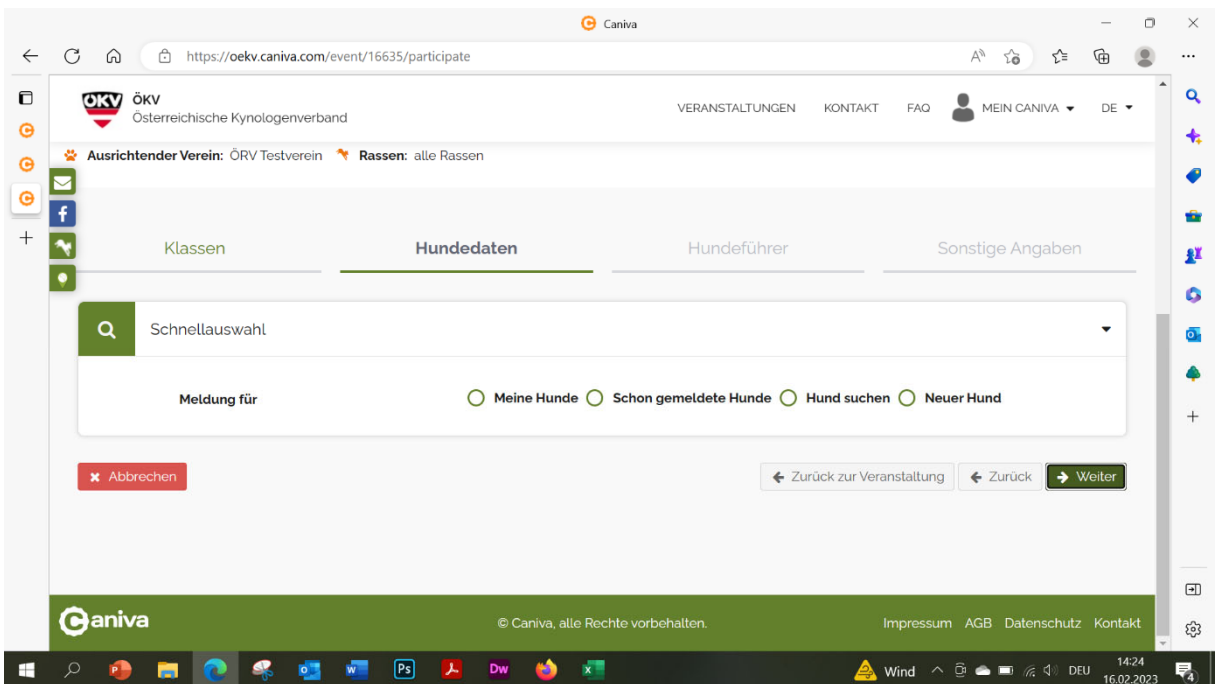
Caniva

https://oekv.caniva.com/event/16635/participate

ÖKV
ÖKV
Österreichische Kynologenverband

VERANSTALTUNGEN KONTAKT FAQ MEIN CANIVA DE

Ausrichtender Verein: ÖRV Testverein Rassen: alle Rassen

Klassen Hundedaten Hundeführer Sonstige Angaben

Schnellauswahl

Meldung für

Meine Hunde Schon gemeldete Hunde Hund suchen Neuer Hund

Abbrechen

Zurück zur Veranstaltung Zurück Weiter

caniva

© Caniva, alle Rechte vorbehalten.

Impressum AGB Datenschutz Kontakt

Wind DEU 14:24 16.02.2023